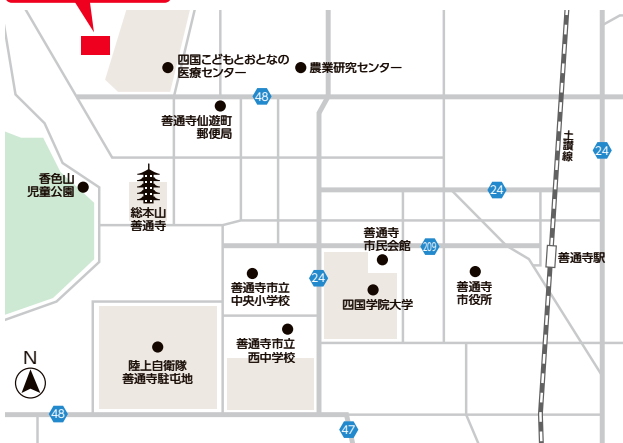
四国こどもとおとなの医療センター
農業研究センター
48
善通寺仙遊町郵便局
土讃線
24
香色山児童公園
総本山善通寺
24
善通寺市民会館
209
善通寺駅
善通寺市立中央小学校
24
四国学院大学
善通寺市役所
N
陸上自衛隊善通寺駐屯地
善通寺市立西中学校
48
47